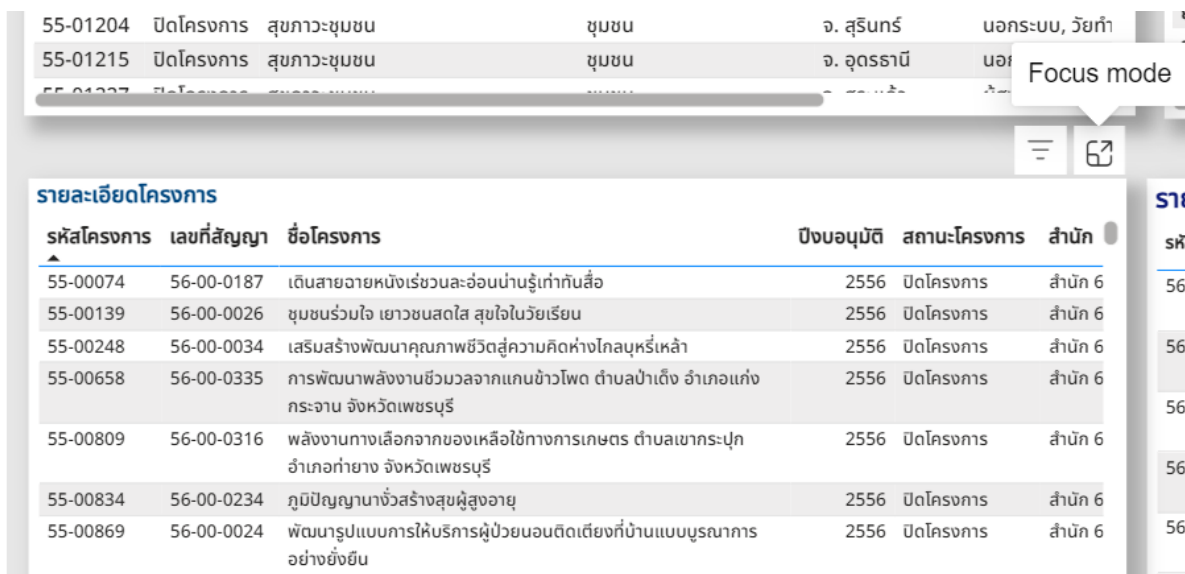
| | | | | | |
|---|---|---|---|---|---|
| 55-01204 | ปิดโครงการ | สุขภาวะชุมชน | ชุมชน | จ. สุรินทร์ | นอกระบบ, วัยทำ |
| 55-01215 | ปิดโครงการ | สุขภาวะชุมชน | ชุมชน | จ. อุดรธานี | นอก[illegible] |
| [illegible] | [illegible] | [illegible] | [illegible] | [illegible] | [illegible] |

Focus mode

รายละเอียดโครงการ

| รหัสโครงการ | เลขที่สัญญา | ชื่อโครงการ | ปีงบอนุมัติ | สถานะโครงการ | สำนัก |
|---|---|---|---|---|---|
| 55-00074 | 56-00-0187 | เดินสายฉายหนังเร่ชวนละอ่อนน่านรู้เท่าทันสื่อ | 2556 | ปิดโครงการ | สำนัก 6 |
| 55-00139 | 56-00-0026 | ชุมชนร่วมใจ เยาวชนสดใส สุขใจในวัยเรียน | 2556 | ปิดโครงการ | สำนัก 6 |
| 55-00248 | 56-00-0034 | เสริมสร้างพัฒนาคุณภาพชีวิตสู่ความคิดห่างไกลบุหรี่เหล้า | 2556 | ปิดโครงการ | สำนัก 6 |
| 55-00658 | 56-00-0335 | การพัฒนาพลังงานชีวมวลจากแกนข้าวโพด ตำบลป่าเด็ง อำเภอแก่งกระจาน จังหวัดเพชรบุรี | 2556 | ปิดโครงการ | สำนัก 6 |
| 55-00809 | 56-00-0316 | พลังงานทางเลือกจากของเหลือใช้ทางการเกษตร ตำบลเขากระปุก อำเภอท่ายาง จังหวัดเพชรบุรี | 2556 | ปิดโครงการ | สำนัก 6 |
| 55-00834 | 56-00-0234 | ภูมิปัญญานางั่วสร้างสุขผู้สูงอายุ | 2556 | ปิดโครงการ | สำนัก 6 |
| 55-00869 | 56-00-0024 | พัฒนารูปแบบการให้บริการผู้ป่วยนอนติดเตียงที่บ้านแบบบูรณาการอย่างยั่งยืน | 2556 | ปิดโครงการ | สำนัก 6 |

รา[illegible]
รห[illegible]
56
56
56
56
56